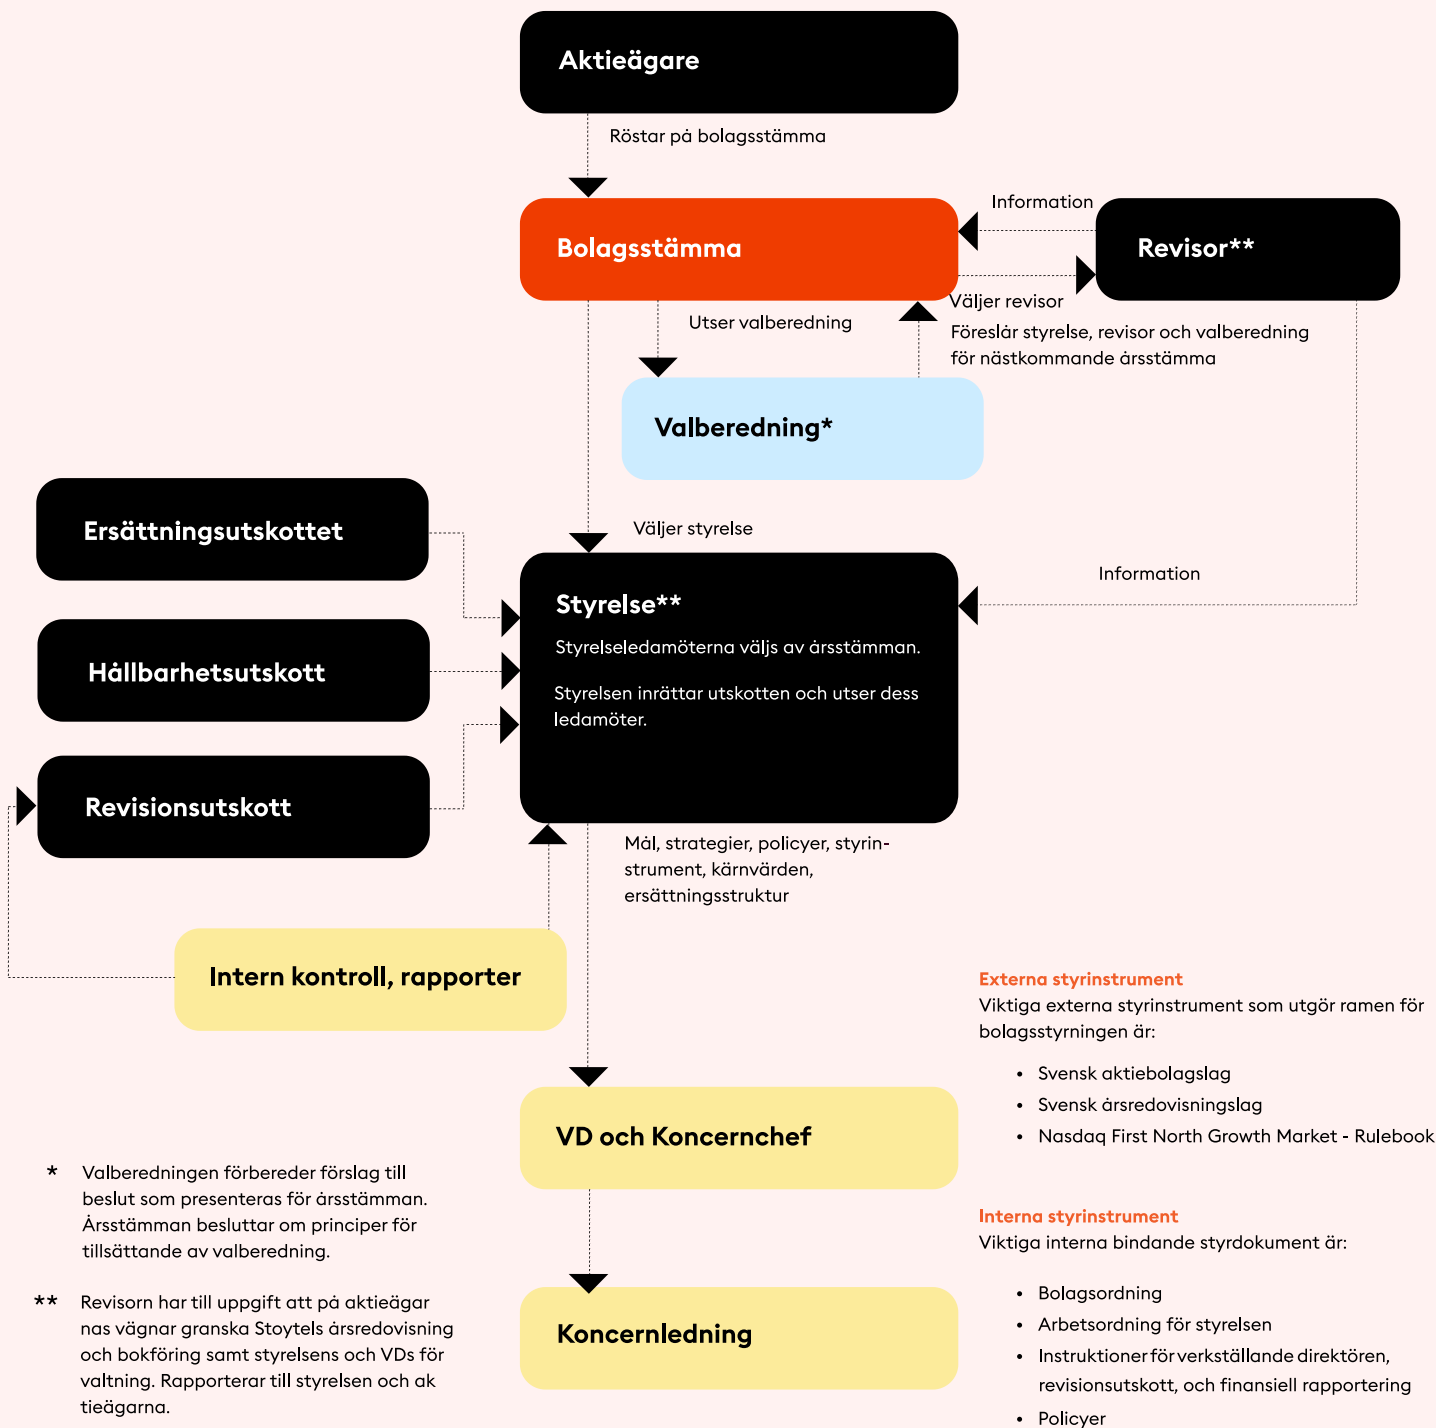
Aktieägare

Röstar på bolagsstämma

Information

Bolagsstämma

Revisor**

Väljer revisor

Utser valberedning

Föreslår styrelse, revisor och valberedning för nästkommande årsstämma

Valberedning*

Ersättningsutskottet

Väljer styrelse

Information

Styrelse**

Styrelseledamöterna väljs av årsstämman.

Styrelsen inrättar utskotten och utser dess ledamöter.

Hållbarhetsutskott

Revisionsutskott

Mål, strategier, policyer, styrinstrument, kärnvärden, ersättningsstruktur

Intern kontroll, rapporter

Externa styrinstrument
Viktiga externa styrinstrument som utgör ramen för bolagsstyrningen är:

• Svensk aktiebolagslag
• Svensk årsredovisningslag
• Nasdaq First North Growth Market - Rulebook

VD och Koncernchef

* Valberedningen förbereder förslag till beslut som presenteras för årsstämman. Årsstämman beslutar om principer för tillsättande av valberedning.

** Revisorn har till uppgift att på aktieägar nas vägnar granska Stoytels årsredovisning och bokföring samt styrelsens och VDs för valtning. Rapporterar till styrelsen och ak tieägarna.

Interna styrinstrument
Viktiga interna bindande styrdokument är:

Koncernledning

• Bolagsordning
• Arbetsordning för styrelsen
• Instruktioner för verkställande direktören, revisionsutskott, och finansiell rapportering
• Policyer